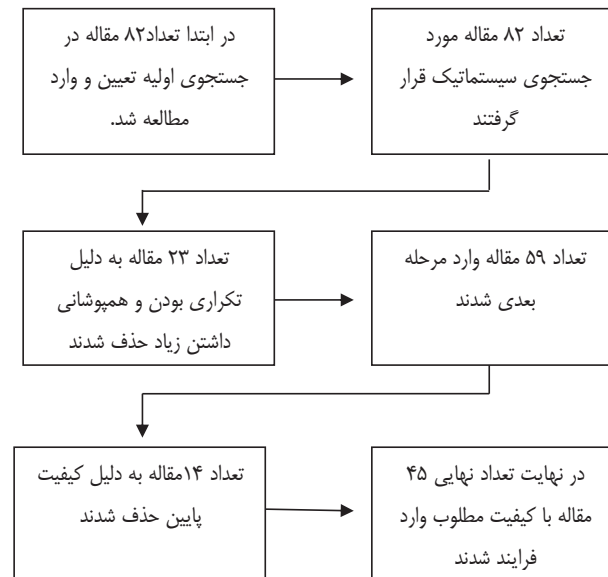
در ابتدا تعداد۸۲ مقاله در جستجوی اولیه تعیین و وارد مطالعه شد.

تعداد ۸۲ مقاله مورد جستجوی سیستماتیک قرار گرفتند

تعداد ۲۳ مقاله به دلیل تکراری بودن و همپوشانی داشتن زیاد حذف شدند

تعداد ۵۹ مقاله وارد مرحله بعدی شدند

تعداد ۱۴مقاله به دلیل کیفیت پایین حذف شدند

در نهایت تعداد نهایی ۴۵ مقاله با کیفیت مطلوب وارد فرایند شدند